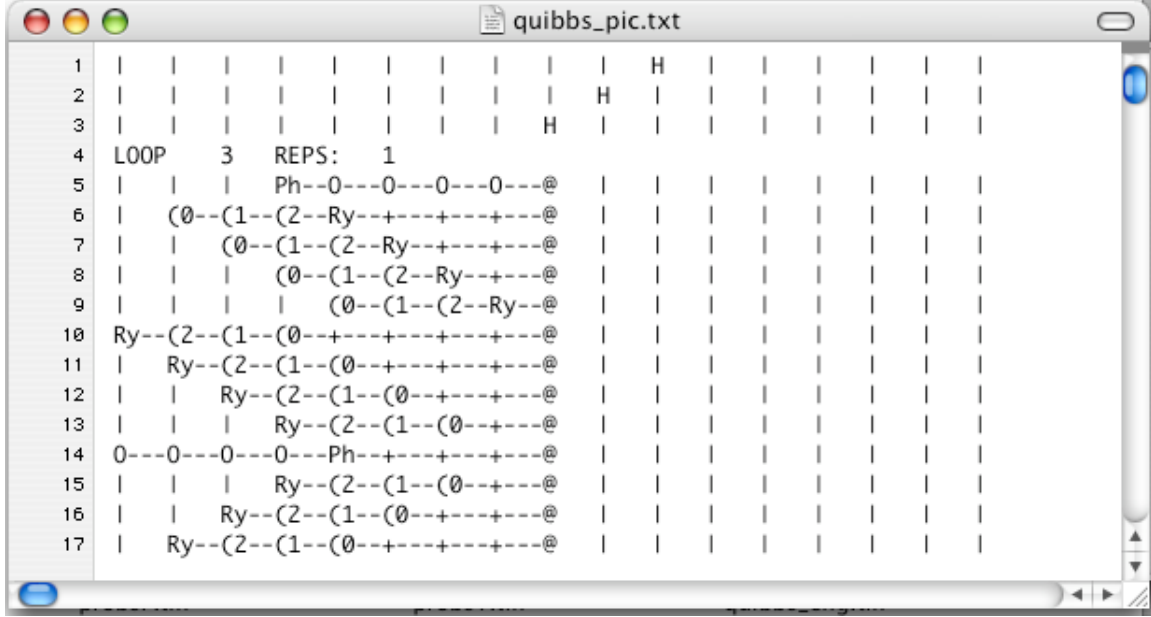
quibbs_pic.txt

1 | | | | | | | | | | H | | | | | |
2 | | | | | | | | | H | | | | | | |
3 | | | | | | | | H | | | | | | | |
4 LOOP 3 REPS: 1
5 | | | Ph--O---O---O---O---@ | | | | | | |
6 | (0--(1--(2--Ry--+---+---+---@ | | | | | | |
7 | | (0--(1--(2--Ry--+---+---@ | | | | | | |
8 | | | (0--(1--(2--Ry--+---@ | | | | | | |
9 | | | | (0--(1--(2--Ry--@ | | | | | | |
10 Ry--(2--(1--(0--+---+---+---+---@ | | | | | | |
11 | Ry--(2--(1--(0--+---+---+---@ | | | | | | |
12 | | Ry--(2--(1--(0--+---+---@ | | | | | | |
13 | | | Ry--(2--(1--(0--+---@ | | | | | | |
14 O---O---O---O---Ph--+---+---+---@ | | | | | | |
15 | | | Ry--(2--(1--(0--+---@ | | | | | | |
16 | | Ry--(2--(1--(0--+---+---@ | | | | | | |
17 | Ry--(2--(1--(0--+---+---+---@ | | | | | | |